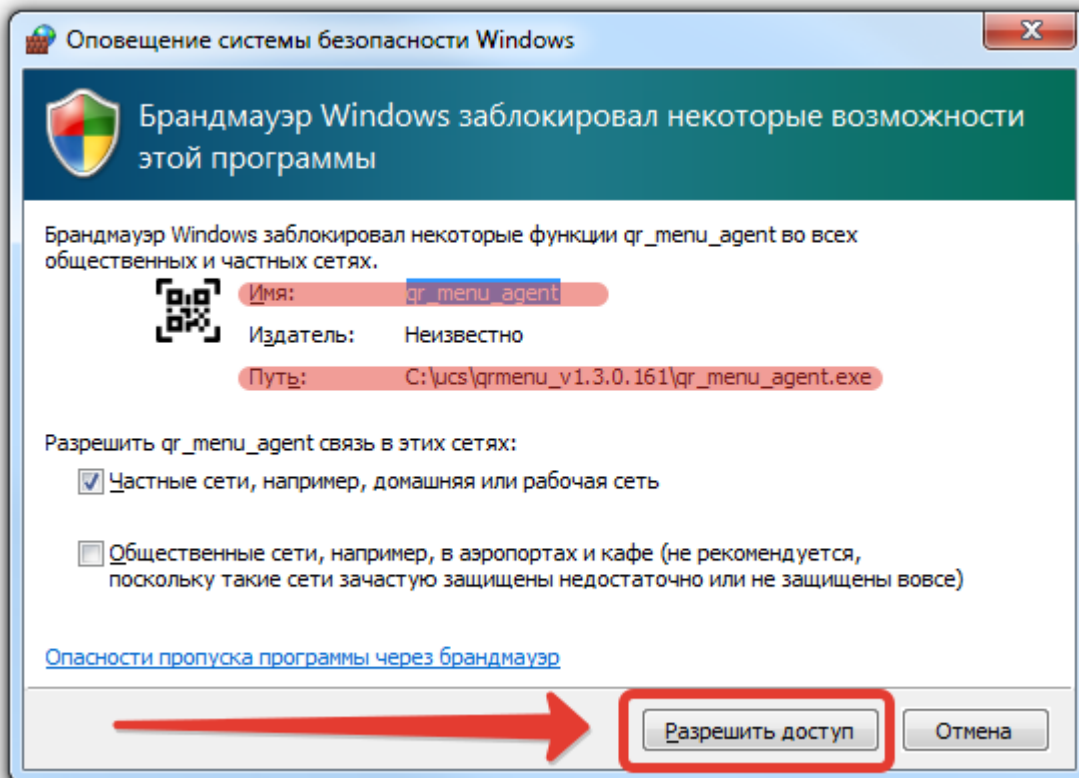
Оповещение системы безопасности Windows

Брандмауэр Windows заблокировал некоторые возможности этой программы

Брандмауэр Windows заблокировал некоторые функции qr_menu_agent во всех общественных и частных сетях.

Имя: qr_menu_agent

Издатель: Неизвестно

Путь: C:\ucs\qrmenu_v1.3.0.161\qr_menu_agent.exe

Разрешить qr_menu_agent связь в этих сетях:

Частные сети, например, домашняя или рабочая сеть

Общественные сети, например, в аэропортах и кафе (не рекомендуется, поскольку такие сети зачастую защищены недостаточно или не защищены вовсе)

Опасности пропуска программы через брандмауэр

Разрешить доступ

Отмена